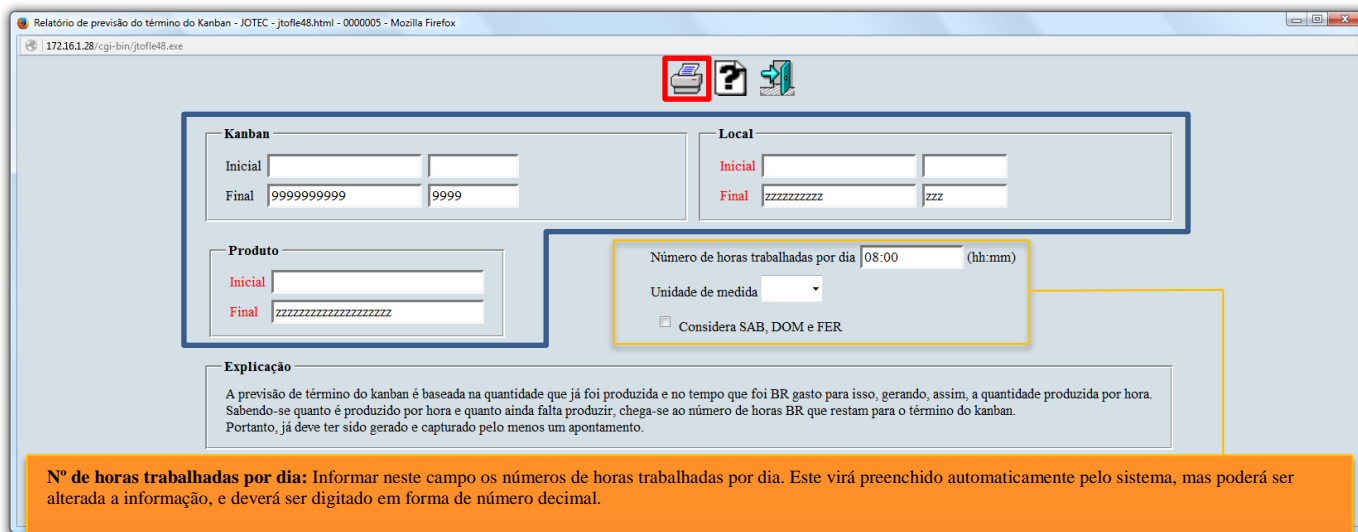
Relatório de previsão do término do Kanban - JOTEC - jtofle48.html - 0000005 - Mozilla Firefox

172.16.1.28/cgi-bin/jtofle48.exe

Kanban
Inicial
Final 9999999999 9999

Local
Inicial
Final zzzzzzzzzz zzz

Produto
Inicial
Final zzzzzzzzzzzzzzzzzzzz

Número de horas trabalhadas por dia 08:00 (hh:mm)
Unidade de medida
Considera SAB, DOM e FER

Explicação
A previsão de término do kanban é baseada na quantidade que já foi produzida e no tempo que foi BR gasto para isso, gerando, assim, a quantidade produzida por hora.
Sabendo-se quanto é produzido por hora e quanto ainda falta produzir, chega-se ao número de horas BR que restam para o término do kanban.
Portanto, já deve ter sido gerado e capturado pelo menos um apontamento.

Nº de horas trabalhadas por dia: Informar neste campo os números de horas trabalhadas por dia. Este virá preenchido automaticamente pelo sistema, mas poderá ser alterada a informação, e deverá ser digitado em forma de número decimal.